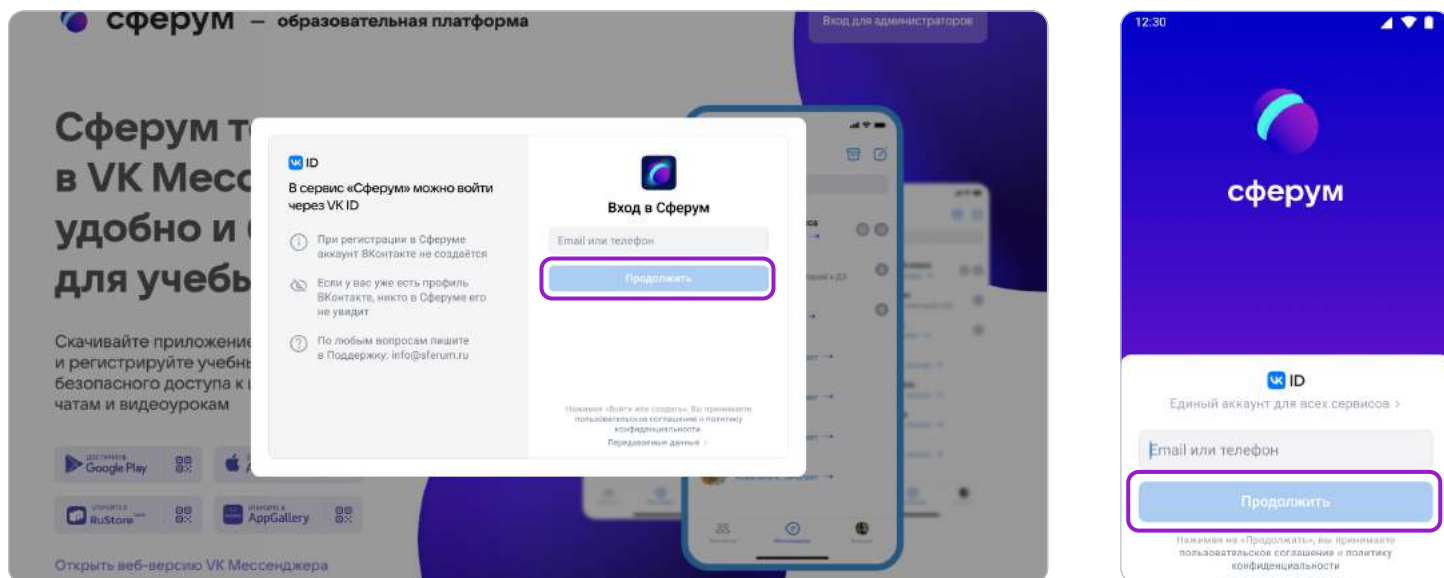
сферум — образовательная платформа

Вход для администраторов

Сферум т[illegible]
в VK Месс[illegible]
удобно и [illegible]
для учеб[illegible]

Скачивайте приложени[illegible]
и регистрируйте учебны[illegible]
безопасного доступа к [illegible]
чатам и видеоурокам

Google Play

RuStore

AppGallery

Открыть веб-версию VK Мессенджера

VK ID

В сервис «Сферум» можно войти через VK ID

При регистрации в Сферуме аккаунт ВКонтакте не создаётся

Если у вас уже есть профиль ВКонтакте, никто в Сферуме его не увидит

По любым вопросам пишите в Поддержку: info@sferum.ru

Вход в Сферум

Email или телефон

Продолжить

Нажимая «Войти или создать», Вы принимаете пользовательское соглашение и политику конфиденциальности

Передаваемые данные

12:30

сферум

VK ID

Единый аккаунт для всех сервисов >

Email или телефон

Продолжить

Нажимая на «Продолжить», вы принимаете пользовательское соглашение и политику конфиденциальности